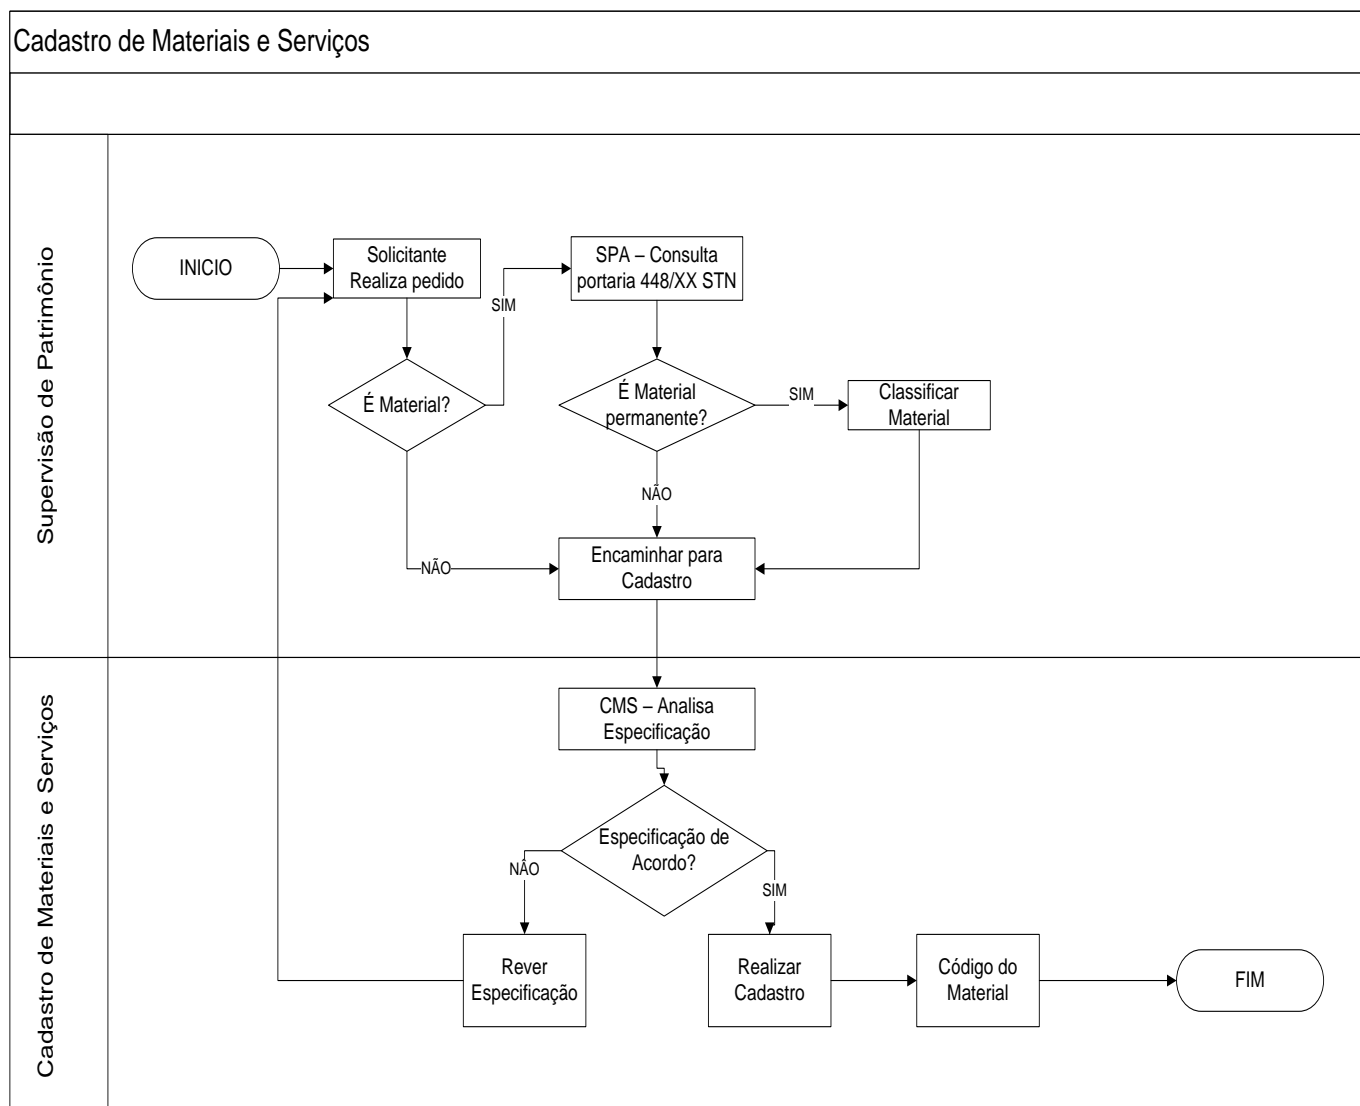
Cadastro de Materiais e Serviços

Supervisão de Patrimônio

INICIO

Solicitante Realiza pedido

SIM

SPA – Consulta portaria 448/XX STN

É Material?

É Material permanente?

SIM

Classificar Material

NÃO

NÃO

Encaminhar para Cadastro

Cadastro de Materiais e Serviços

CMS – Analisa Especificação

Especificação de Acordo?

NÃO

SIM

Rever Especificação

Realizar Cadastro

Código do Material

FIM